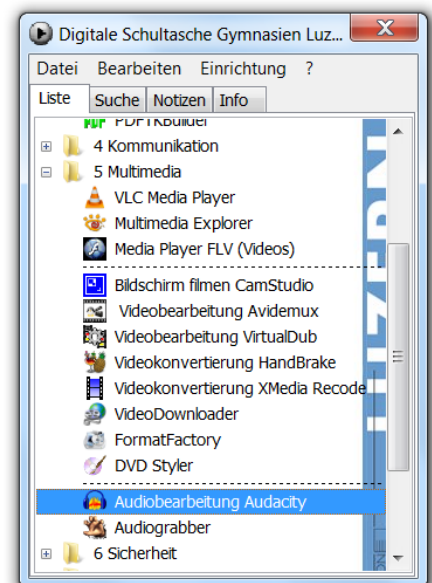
Digitale Schultasche Gymnasien Luz...

Datei Bearbeiten Einrichtung ?

Liste Suche Notizen Info

PDFTKBuilder
4 Kommunikation
5 Multimedia
VLC Media Player
Multimedia Explorer
Media Player FLV (Videos)
Bildschirm filmen CamStudio
Videobearbeitung Avidemux
Videobearbeitung VirtualDub
Videokonvertierung HandBrake
Videokonvertierung XMedia Recode
VideoDownloader
FormatFactory
DVD Styler
Audiobearbeitung Audacity
Audiograbber
6 Sicherheit

LUZERN